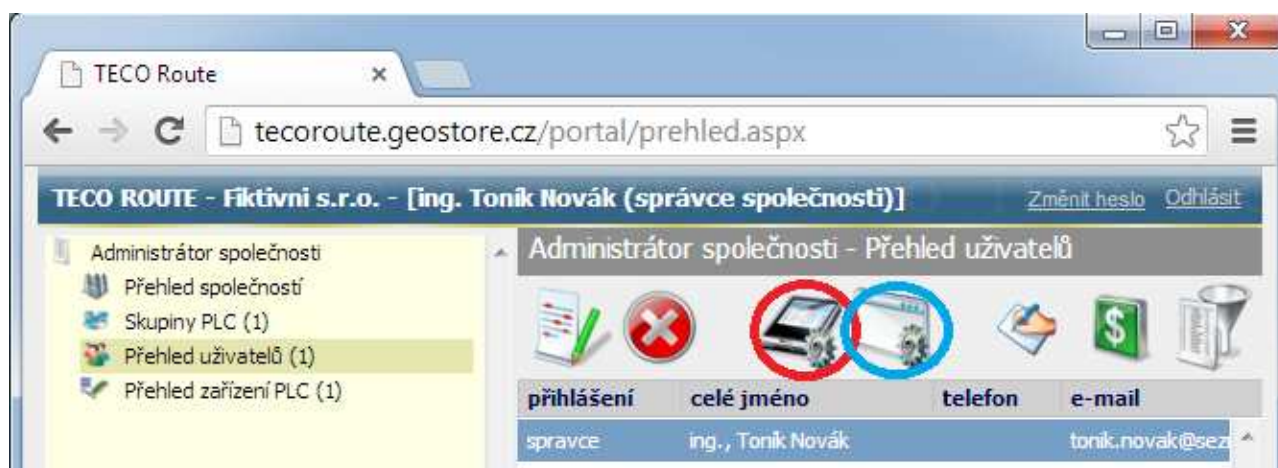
TECO Route ×

tecoroute.geostore.cz/portal/prehled.aspx

TECO ROUTE - Fiktivni s.r.o. - [ing. Toník Novák (správce společnosti)]

Změnit heslo Odhlásit

Administrátor společnosti

Přehled společností

Skupiny PLC (1)

Přehled uživatelů (1)

Přehled zařízení PLC (1)

Administrátor společnosti - Přehled uživatelů

| přihlášení | celé jméno | telefon | e-mail |
|---|---|---|---|
| spravce | ing., Toník Novák | | tonik.novak@sez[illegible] |